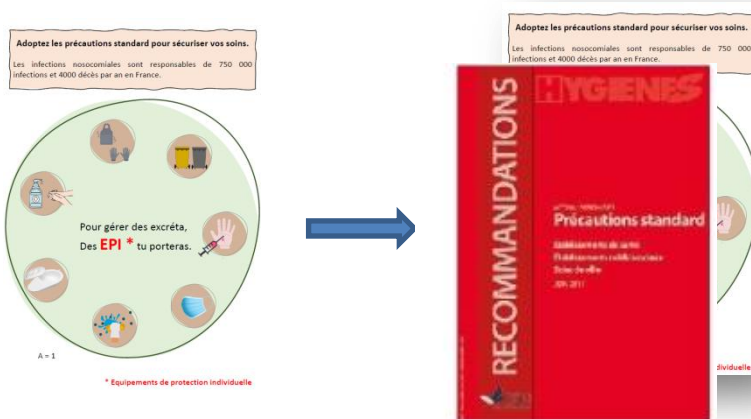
Adoptez les précautions standard pour sécuriser vos soins.

Les infections nosocomiales sont responsables de 750 000 infections et 4000 décès par an en France.

Pour gérer des excréta,
Des EPI * tu porteras.

A = 1

* Equipements de protection individuelle

Adoptez les précautions standard pour sécuriser vos soins.

Les infections nosocomiales sont responsables de 750 000 infections et 4000 décès par an en France.

RECOMMANDATIONS

HYGIENES

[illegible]

Précautions standard

Établissements de santé
Établissements médico-sociaux
Soins de ville
JUIN 2017

ividuelle